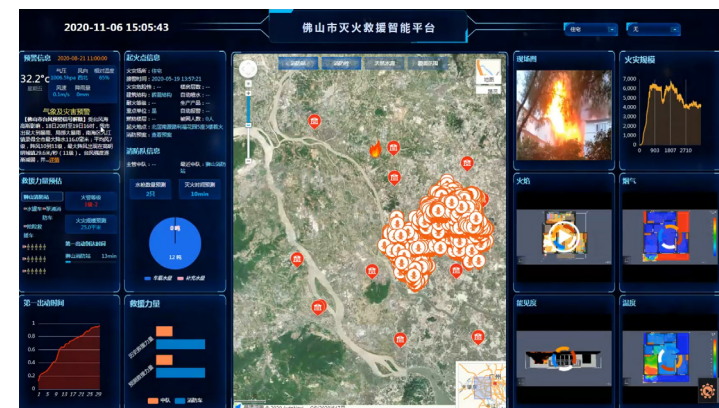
2020-11-06 15:05:43

佛山市灭火救援智能平台

住宅

无

预警信息 2020-08-21 11:00:00

32.2°C

气压 风向 相对湿度

风速 降雨量

气象及灾害预警

救援力量预估

第一出动时间

1 2 5 10 15 20 25 30 40

起火点信息

消防队信息

水枪数量预测

灭火时间预测

救援力量

中队 消防车

现场图

火灾报警

0 903 1807 2710

火焰

烟气

能见度

温度